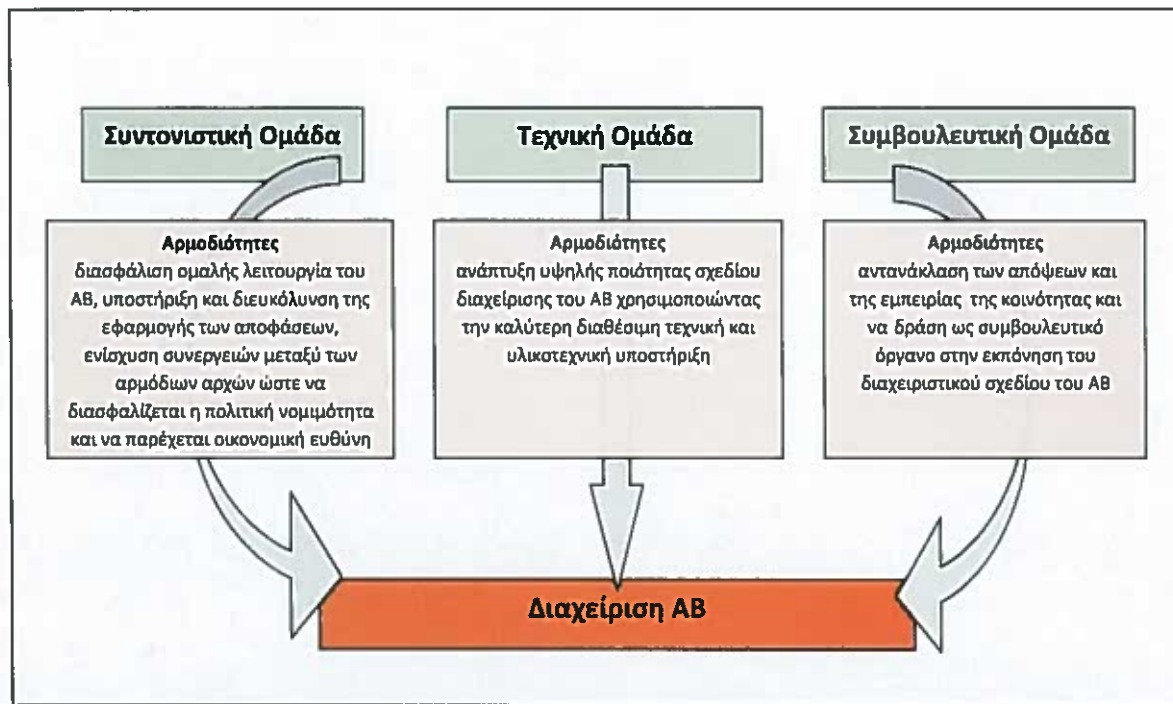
Συντονιστική Ομάδα

Τεχνική Ομάδα

Συμβουλευτική Ομάδα

Αρμοδιότητες
διασφάλιση ομαλής λειτουργία του ΑΒ, υποστήριξη και διευκόλυνση της εφαρμογής των αποφάσεων, ενίσχυση συνεργειών μεταξύ των αρμόδιων αρχών ώστε να διασφαλίζεται η πολιτική νομιμότητα και να παρέχεται οικονομική ευθύνη

Αρμοδιότητες
ανάπτυξη υψηλής ποιότητας σχεδίου διαχείρισης του ΑΒ χρησιμοποιώντας την καλύτερη διαθέσιμη τεχνική και υλικοτεχνική υποστήριξη

Αρμοδιότητες
αντανάκλαση των απόψεων και της εμπειρίας της κοινότητας και να δράση ως συμβουλευτικό όργανο στην εκπόνηση του διαχειριστικού σχεδίου του ΑΒ

Διαχείριση ΑΒ